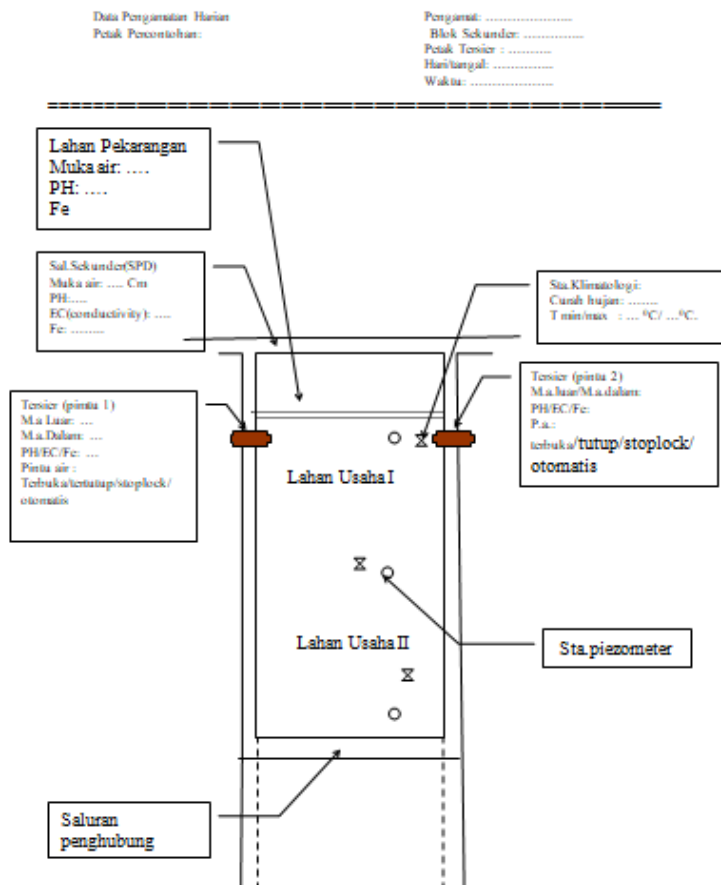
Data Pengamatan Harian
Petak Percontohan:

Pengamat: .......................
Blok Sekunder: ...............
Petak Tersier : ...........
Hari/tangal: ...............
Waktu: .....................

Lahan Pekarangan
Muka air: ….
PH: ….
Fe

Sal.Sekunder(SPD)
Muka air: ..... Cm
PH:....
EC(conductivity): .....
Fe: .........

Sta.Klimatologi:
Curah hujan: ........
T min/max : ... °C/ ....°C.

Tersier (pintu 1)
M.a.Luar: ...
M.a.Dalam: ...
PH/EC/Fe: ...
Pintu air :
Terbuka/tertutup/stoplock/ otomatis

Tersier (pintu 2)
M.a.luar/M.a.dalam:
PH/EC/Fe:
P.a.:
terbuka/tutup/stoplock/ otomatis

Lahan Usaha I

Lahan Usaha II

Sta.piezometer

Saluran penghubung